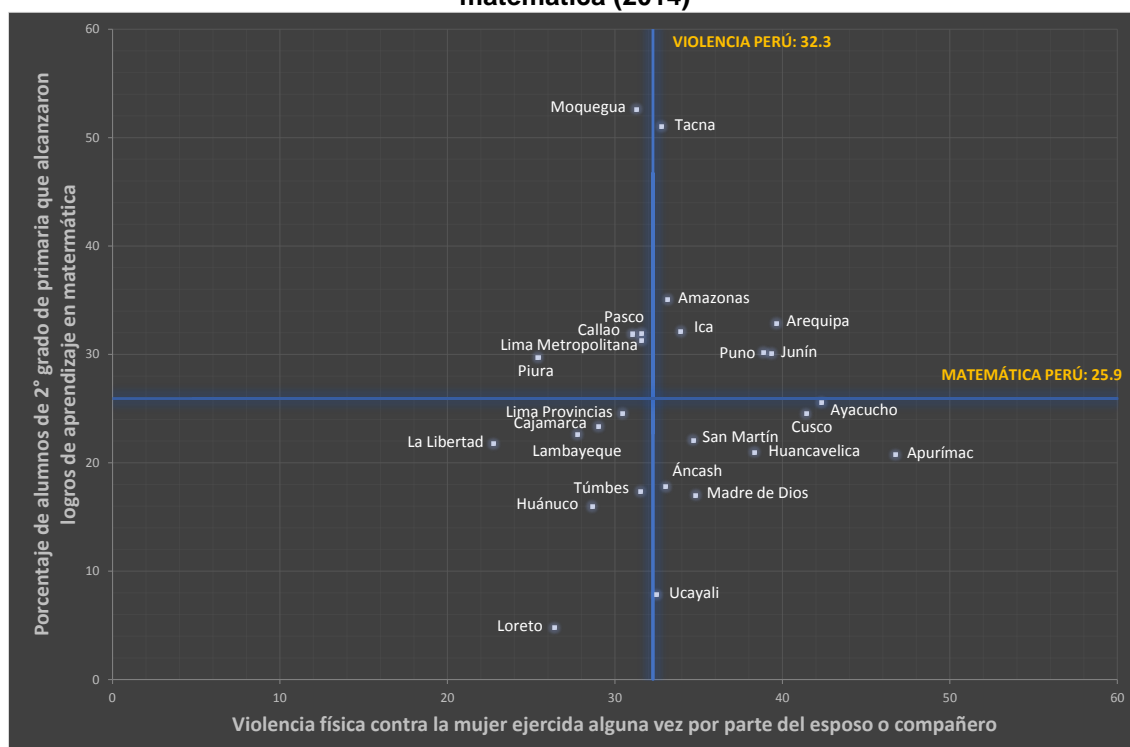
matemática (2014)

VIOLENCIA PERÚ: 32.3

MATEMÁTICA PERÚ: 25.9

Porcentaje de alumnos de 2° grado de primaria que alcanzaron logros de aprendizaje en matermática

60
50
40
30
20
10
0

Moquegua
Tacna
Amazonas
Pasco
Callao
Ica
Arequipa
Lima Metropolitana
Puno
Junín
Piura
Ayacucho
Lima Provincias
Cusco
Cajamarca
San Martín
La Libertad
Lambayeque
Huancavelica
Apurímac
Áncash
Túmbes
Madre de Dios
Huánuco
Ucayali
Loreto

0
10
20
30
40
50
60

Violencia física contra la mujer ejercida alguna vez por parte del esposo o compañero